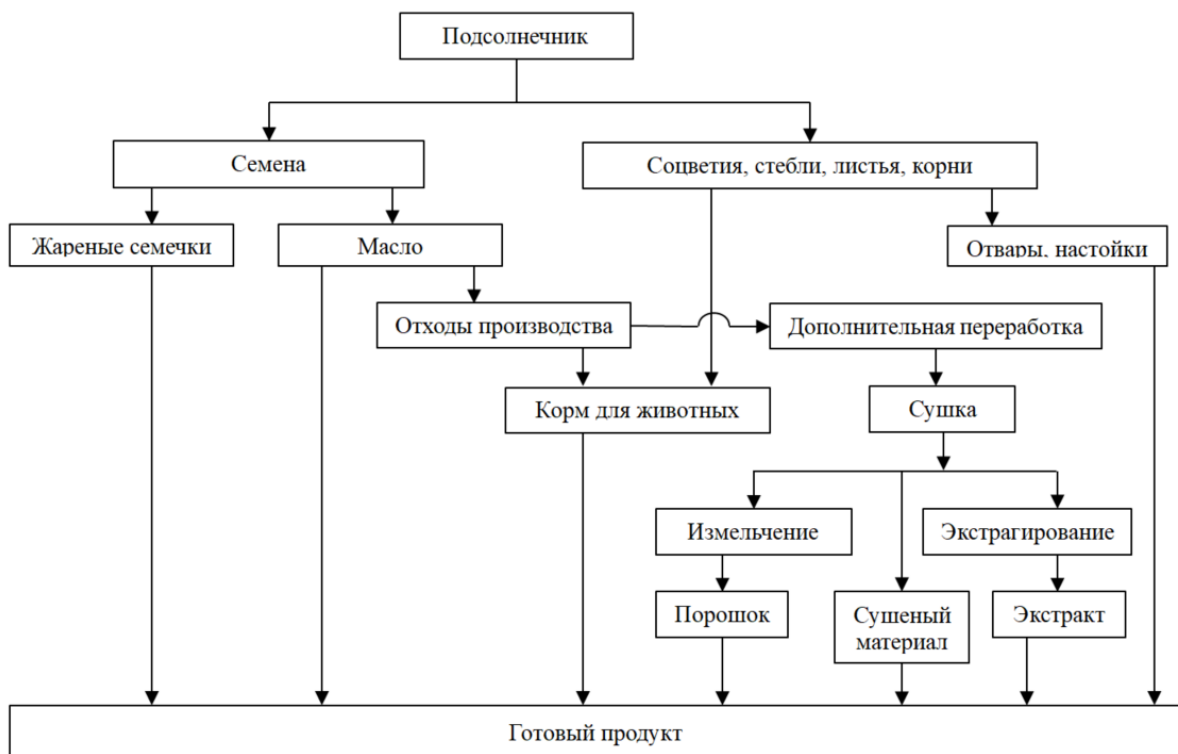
Подсолнечник

Семена

Соцветия, стебли, листья, корни

Жареные семечки

Масло

Отвары, настойки

Отходы производства

Дополнительная переработка

Корм для животных

Сушка

Измельчение

Экстрагирование

Порошок

Сушеный материал

Экстракт

Готовый продукт